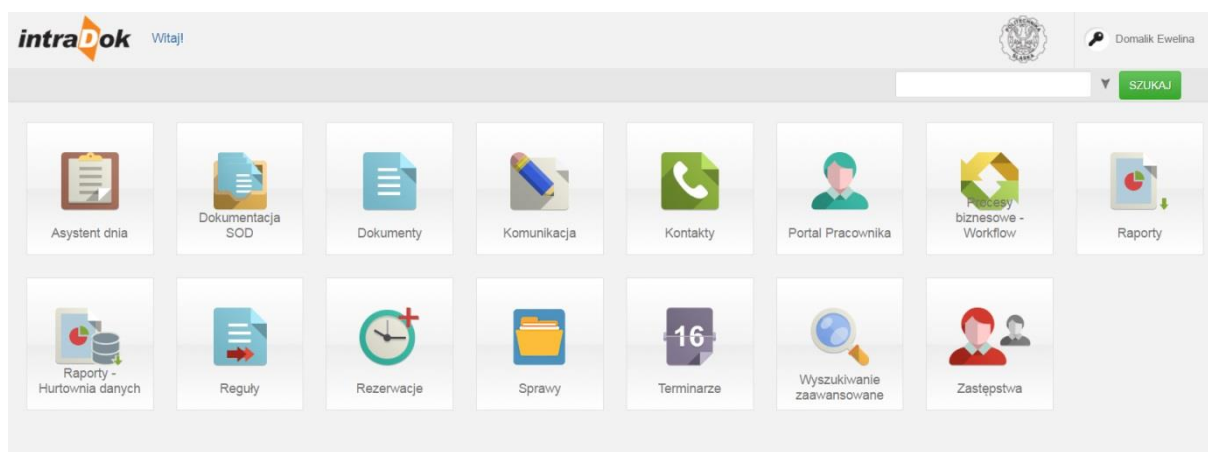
intraDok Witaj!

Domalik Ewelina

SZUKAJ

Asystent dnia

Dokumentacja SOD

Dokumenty

Komunikacja

Kontakty

Portal Pracownika

Procesy biznesowe - Workflow

Raporty

Raporty - Hurtownia danych

Reguły

Rezerwacje

Sprawy

16

Terminarze

Wyszukiwanie zaawansowane

Zastępstwa